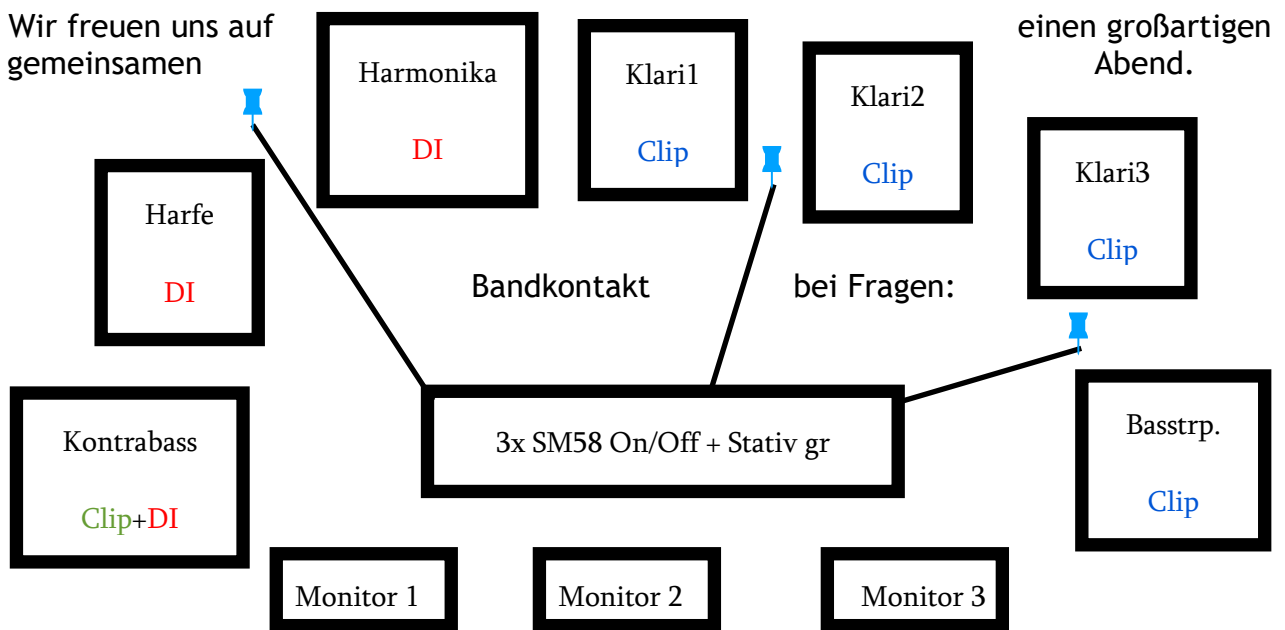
Wir freuen uns auf gemeinsamen

Harmonika

DI

Klari1

Clip

Klari2

Clip

einen großartigen Abend.

Harfe

DI

Klari3

Clip

Bandkontakt

bei Fragen:

Kontrabass

Clip+DI

3x SM58 On/Off + Stativ gr

Basstrp.

Clip

Monitor 1

Monitor 2

Monitor 3